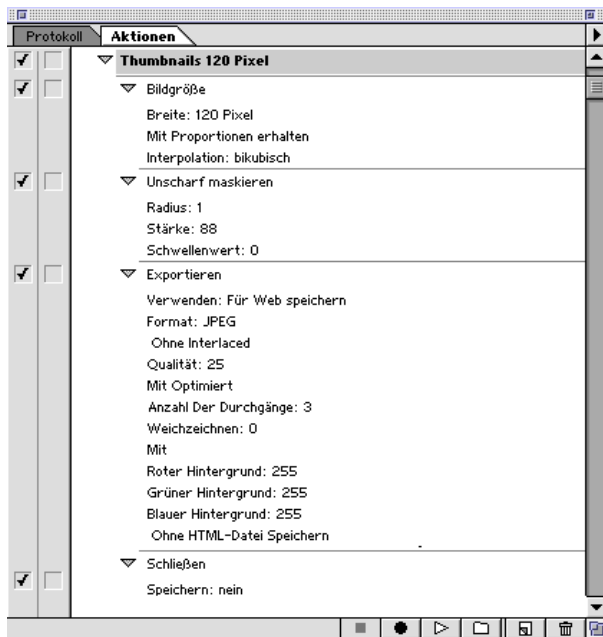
Protokoll Aktionen

Thumbnails 120 Pixel

Bildgröße
Breite: 120 Pixel
Mit Proportionen erhalten
Interpolation: bikubisch

Unscharf maskieren
Radius: 1
Stärke: 88
Schwellenwert: 0

Exportieren
Verwenden: Für Web speichern
Format: JPEG
Ohne Interlaced
Qualität: 25
Mit Optimiert
Anzahl Der Durchgänge: 3
Weichzeichnen: 0
Mit
Roter Hintergrund: 255
Grüner Hintergrund: 255
Blauer Hintergrund: 255
Ohne HTML-Datei Speichern

Schließen
Speichern: nein